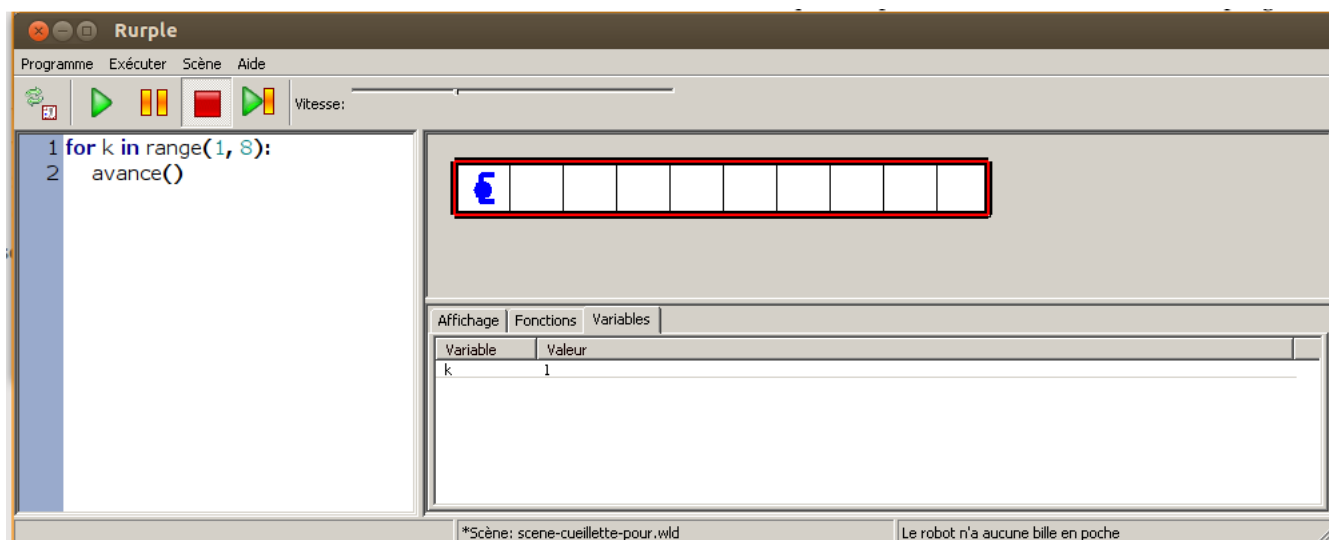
Rurple

Programme Exécuter Scène Aide

Vitesse:

1 for k in range(1, 8):
2 avance()

Affichage Fonctions Variables

| Variable | Valeur |
|---|---|
| k | 1 |

*Scène: scene-cueillette-pour.wld

Le robot n'a aucune bille en poche